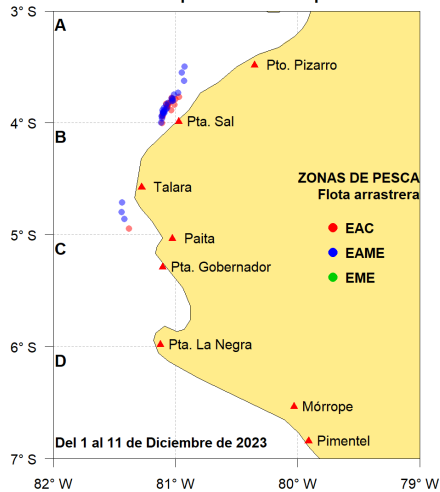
3° S
4° S
5° S
6° S
7° S
A
B
C
D
Pto. Pizarro
Pta. Sal
Talara
Paita
Pta. Gobernador
Pta. La Negra
Mórrope
Pimentel
ZONAS DE PESCA
Flota arrastrera
EAC
EAME
EME
Del 1 al 11 de Diciembre de 2023
82° W
81° W
80° W
79° W